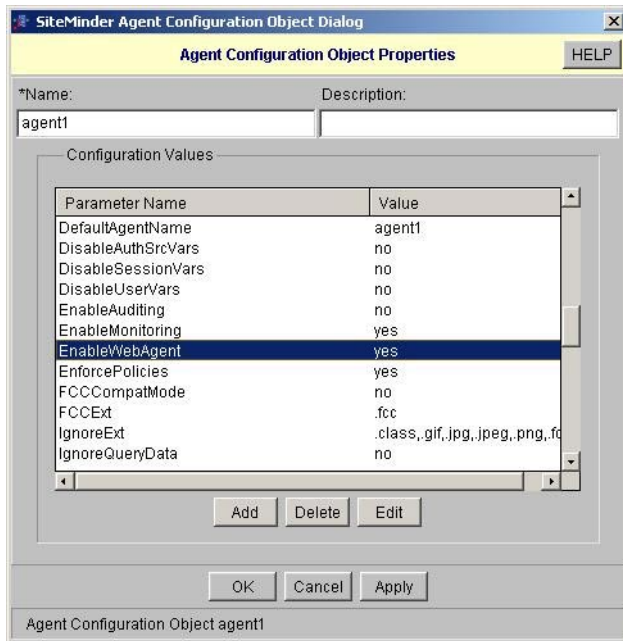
SiteMinder Agent Configuration Object Dialog

Agent Configuration Object Properties

HELP

*Name:

agent1

Description:

Configuration Values

| Parameter Name | Value |
|---|---|
| DefaultAgentName | agent1 |
| DisableAuthSrcVars | no |
| DisableSessionVars | no |
| DisableUserVars | no |
| EnableAuditing | no |
| EnableMonitoring | yes |
| EnableWebAgent | yes |
| EnforcePolicies | yes |
| FCCCompatMode | no |
| FCCExt | .fcc |
| IgnoreExt | .class,.gif,.jpg,.jpeg,.png,.fc |
| IgnoreQueryData | no |

Add Delete Edit

OK Cancel Apply

Agent Configuration Object agent1